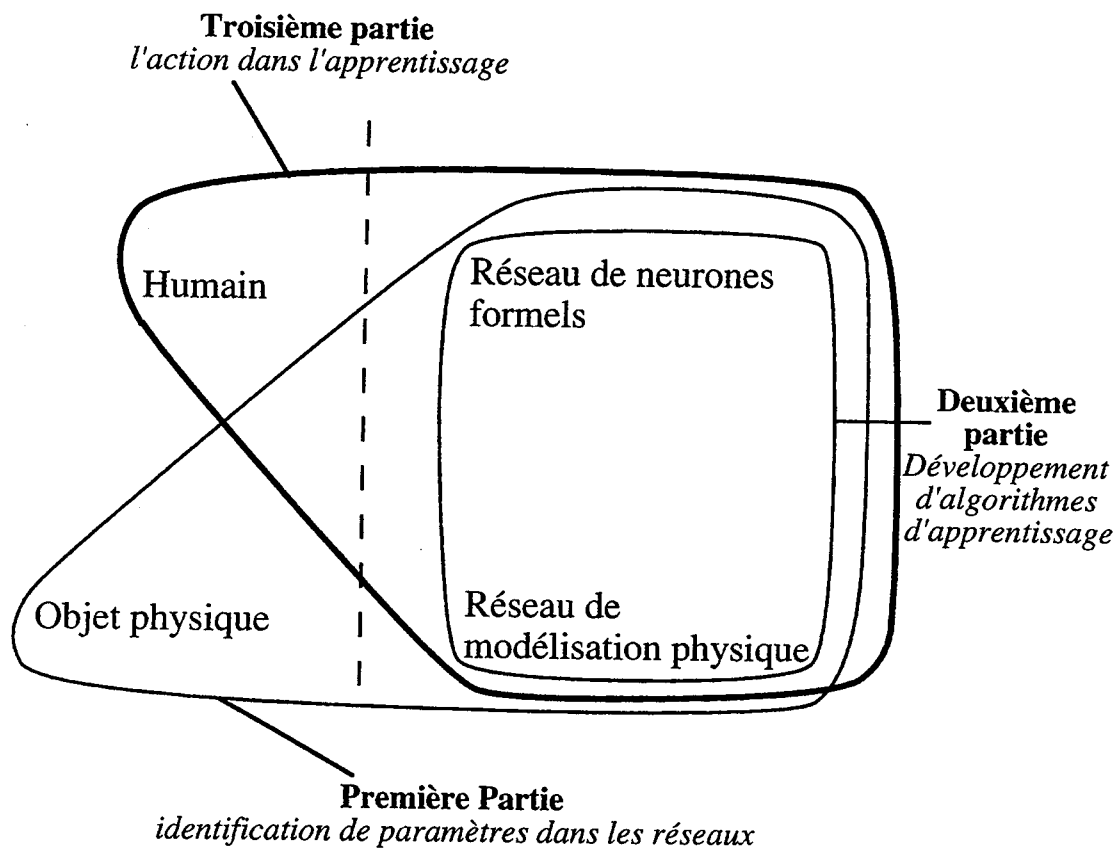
**Troisième partie**
*l'action dans l'apprentissage*

Humain

Réseau de neurones formels

**Deuxième partie**
*Développement d'algorithmes d'apprentissage*

Objet physique

Réseau de modélisation physique

**Première Partie**
*identification de paramètres dans les réseaux*